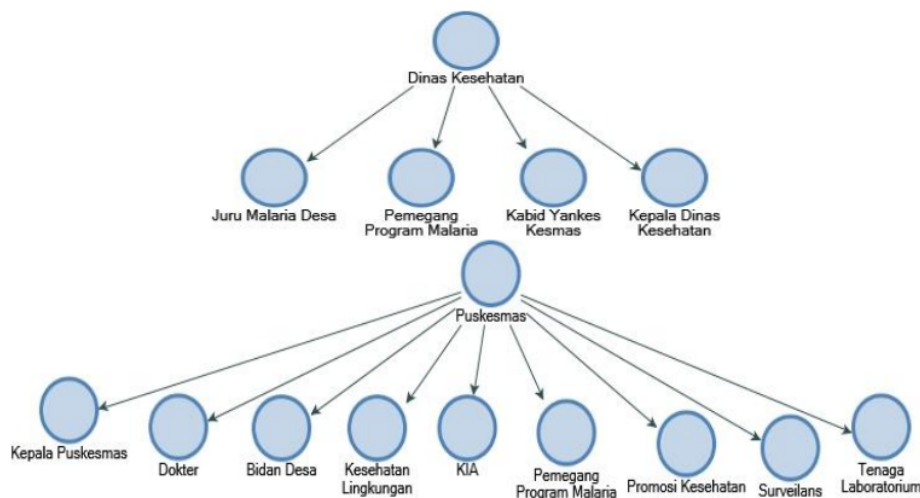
Dinas Kesehatan

Juru Malaria Desa

Pemegang Program Malaria

Kabid Yankes Kesmas

Kepala Dinas Kesehatan

Puskesmas

Kepala Puskesmas

Dokter

Bidan Desa

Kesehatan Lingkungan

KIA

Pemegang Program Malaria

Promosi Kesehatan

Surveilans

Tenaga Laboratorium